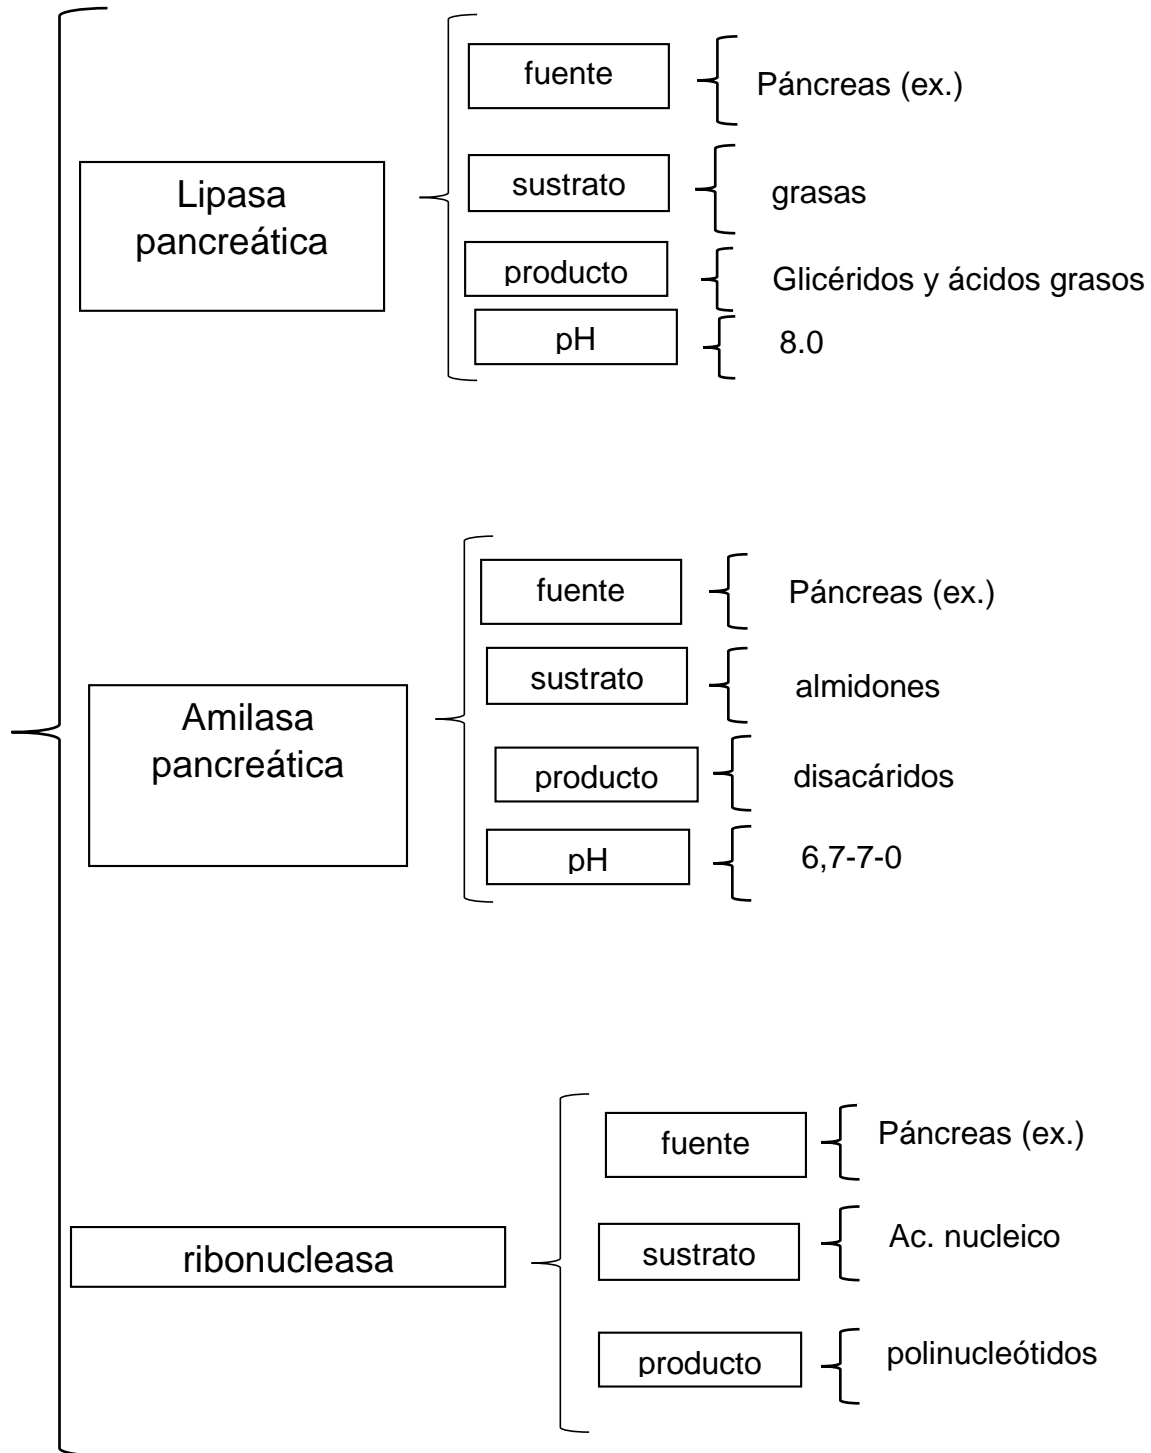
Lipasa pancreática

fuente
Páncreas (ex.)

sustrato
grasas

producto
Glicéridos y ácidos grasos

pH
8.0

Amilasa pancreática

fuente
Páncreas (ex.)

sustrato
almidones

producto
disacáridos

pH
6,7-7-0

ribonucleasa

fuente
Páncreas (ex.)

sustrato
Ac. nucleico

producto
polinucleótidos